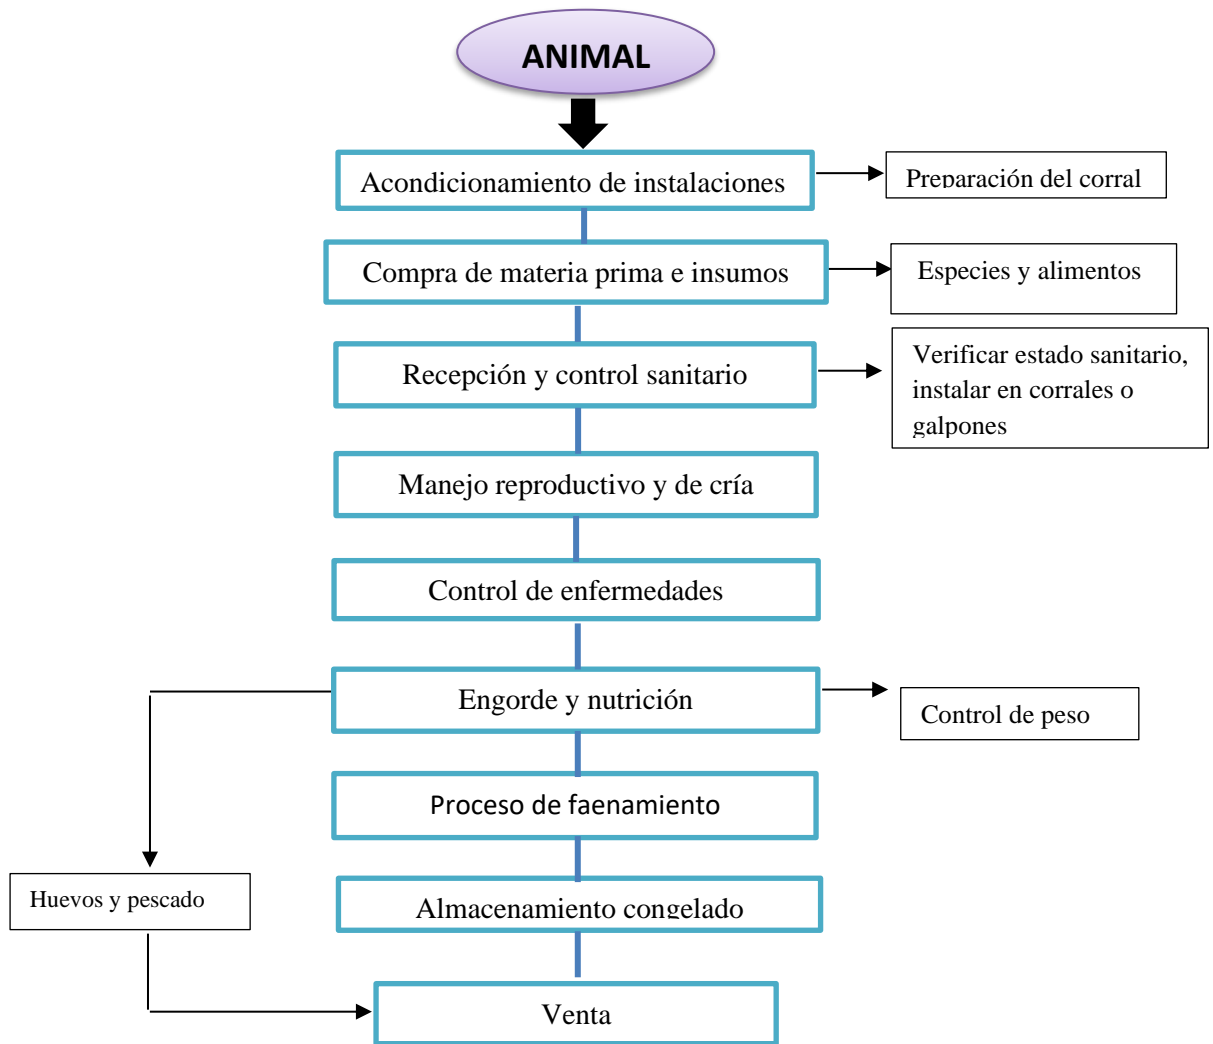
ANIMAL

Acondicionamiento de instalaciones

Preparación del corral

Compra de materia prima e insumos

Especies y alimentos

Recepción y control sanitario

Verificar estado sanitario, instalar en corrales o galpones

Manejo reproductivo y de cría

Control de enfermedades

Engorde y nutrición

Control de peso

Proceso de faenamiento

Huevos y pescado

Almacenamiento congelado

Venta